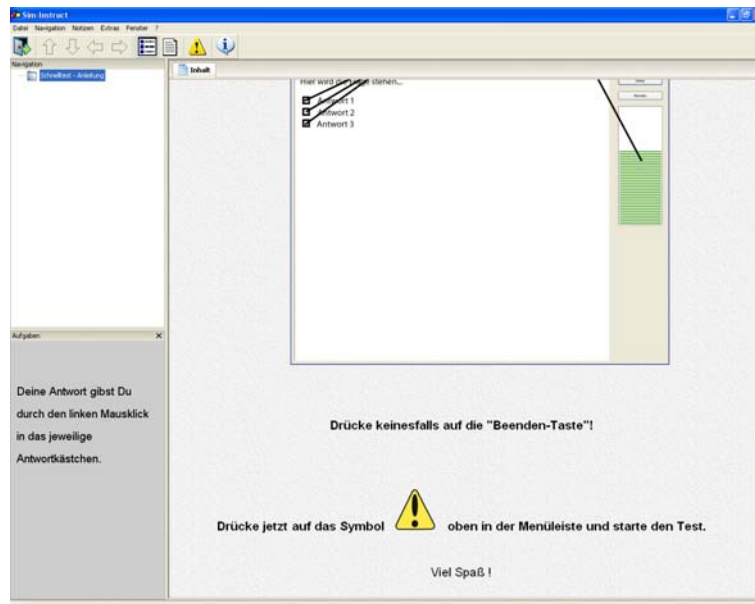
Sim-Instruct

Datei Navigation Notizen Extras Fenster ?

Navigation

Schnelltest - Anleitung

Inhalt

Hier wird die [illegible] stehen...

Antwort 1

Antwort 2

Antwort 3

Aufgaben

×

Deine Antwort gibst Du durch den linken Mausklick in das jeweilige Antwortkästchen.

Drücke keinesfalls auf die "Beenden-Taste"!

Drücke jetzt auf das Symbol oben in der Menüleiste und starte den Test.

Viel Spaß !